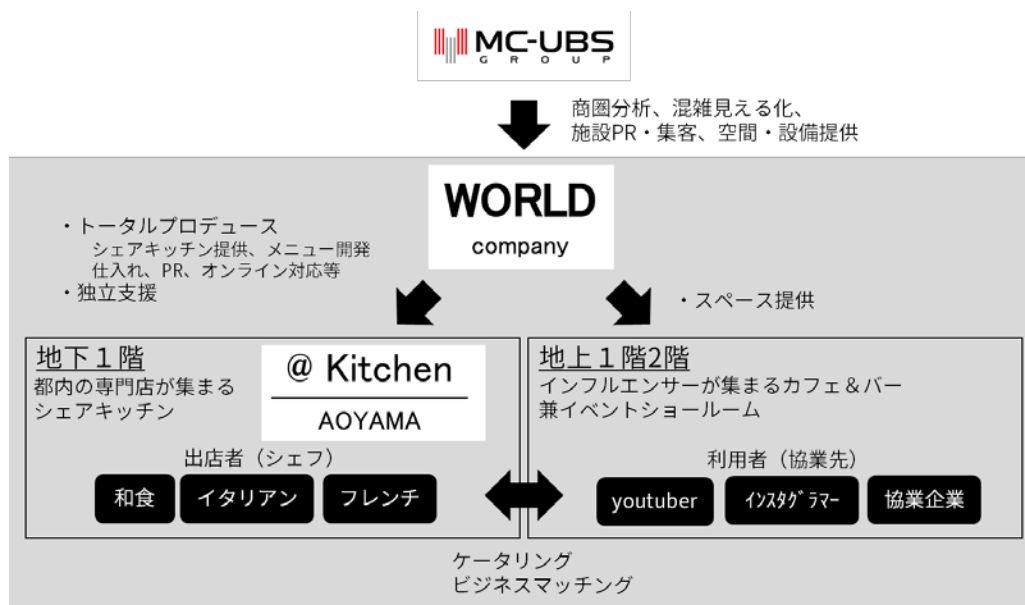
MC-UBS
GROUP

商圏分析、混雑見える化、
施設PR・集客、空間・設備提供

WORLD
company

・トータルプロデュース
シェアキッチン提供、メニュー開発
仕入れ、PR、オンライン対応等
・独立支援

・スペース提供

地下１階
都内の専門店が集まる
シェアキッチン

@ Kitchen
AOYAMA

出店者（シェフ）

和食　イタリアン　フレンチ

地上１階2階
インフルエンサーが集まるカフェ＆バー
兼イベントショールーム

利用者（協業先）

youtuber　ｲﾝｽﾀｸﾞﾗﾏｰ　協業企業

ケータリング
ビジネスマッチング